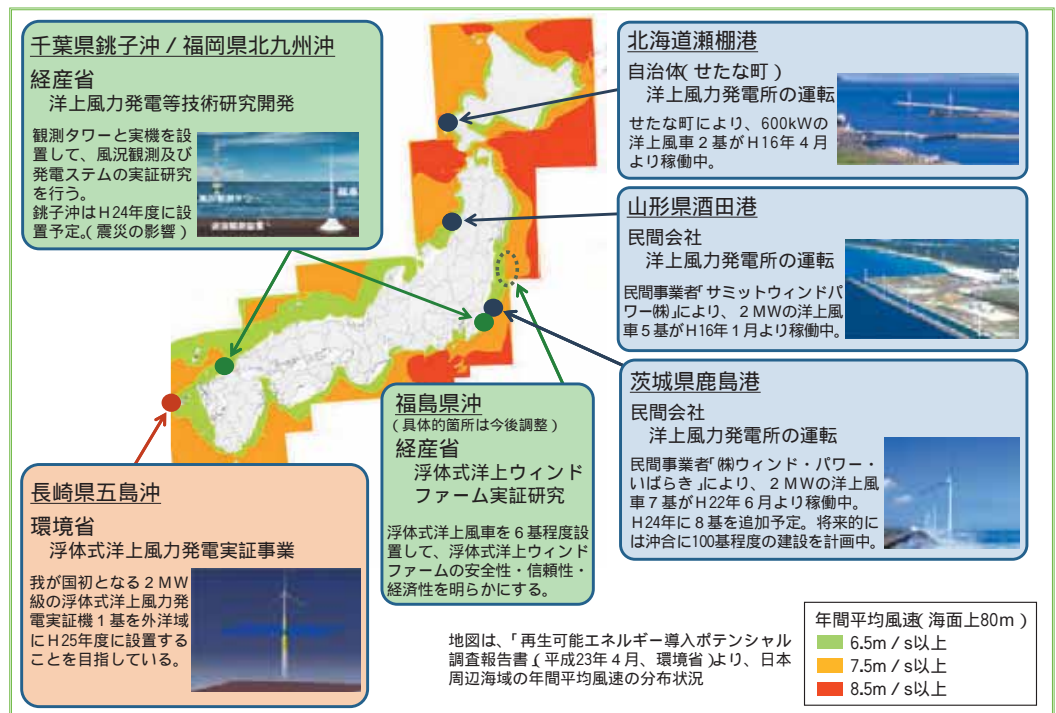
千葉県銚子沖 / 福岡県北九州沖

経産省
洋上風力発電等技術研究開発

観測タワーと実機を設置して、風況観測及び発電ステムの実証研究を行う。
銚子沖はH24年度に設置予定。(震災の影響)

北海道瀬棚港

自治体(せたな町)
洋上風力発電所の運転

せたな町により、600kWの洋上風車2基がH16年4月より稼働中。

山形県酒田港

民間会社
洋上風力発電所の運転

民間事業者「サミットウィンドパワー(株)」により、2MWの洋上風車5基がH16年1月より稼働中。

茨城県鹿島港

民間会社
洋上風力発電所の運転

民間事業者「(株)ウィンド・パワー・いばらき」により、2MWの洋上風車7基がH22年6月より稼働中。
H24年に8基を追加予定。将来的には沖合に100基程度の建設を計画中。

福島県沖
(具体的箇所は今後調整)

経産省
浮体式洋上ウィンドファーム実証研究

浮体式洋上風車を6基程度設置して、浮体式洋上ウィンドファームの安全性・信頼性・経済性を明らかにする。

長崎県五島沖

環境省
浮体式洋上風力発電実証事業

我が国初となる2MW級の浮体式洋上風力発電実証機1基を外洋域にH25年度に設置することを目指している。

地図は、「再生可能エネルギー導入ポテンシャル調査報告書(平成23年4月、環境省)より、日本周辺海域の年間平均風速の分布状況

年間平均風速(海面上80m)
6.5m/s以上
7.5m/s以上
8.5m/s以上